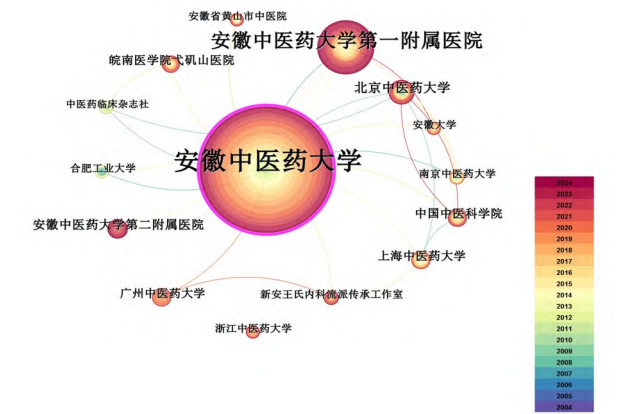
安徽省黄山市中医院
安徽中医药大学第一附属医院
皖南医学院弋矶山医院
北京中医药大学
中医药临床杂志社
安徽大学
安徽中医药大学
合肥工业大学
南京中医药大学
中国中医科学院
安徽中医药大学第二附属医院
上海中医药大学
广州中医药大学
新安王氏内科流派传承工作室
浙江中医药大学

2024
2023
2022
2021
2020
2019
2018
2017
2016
2015
2014
2013
2012
2011
2010
2009
2008
2007
2006
2005
2004